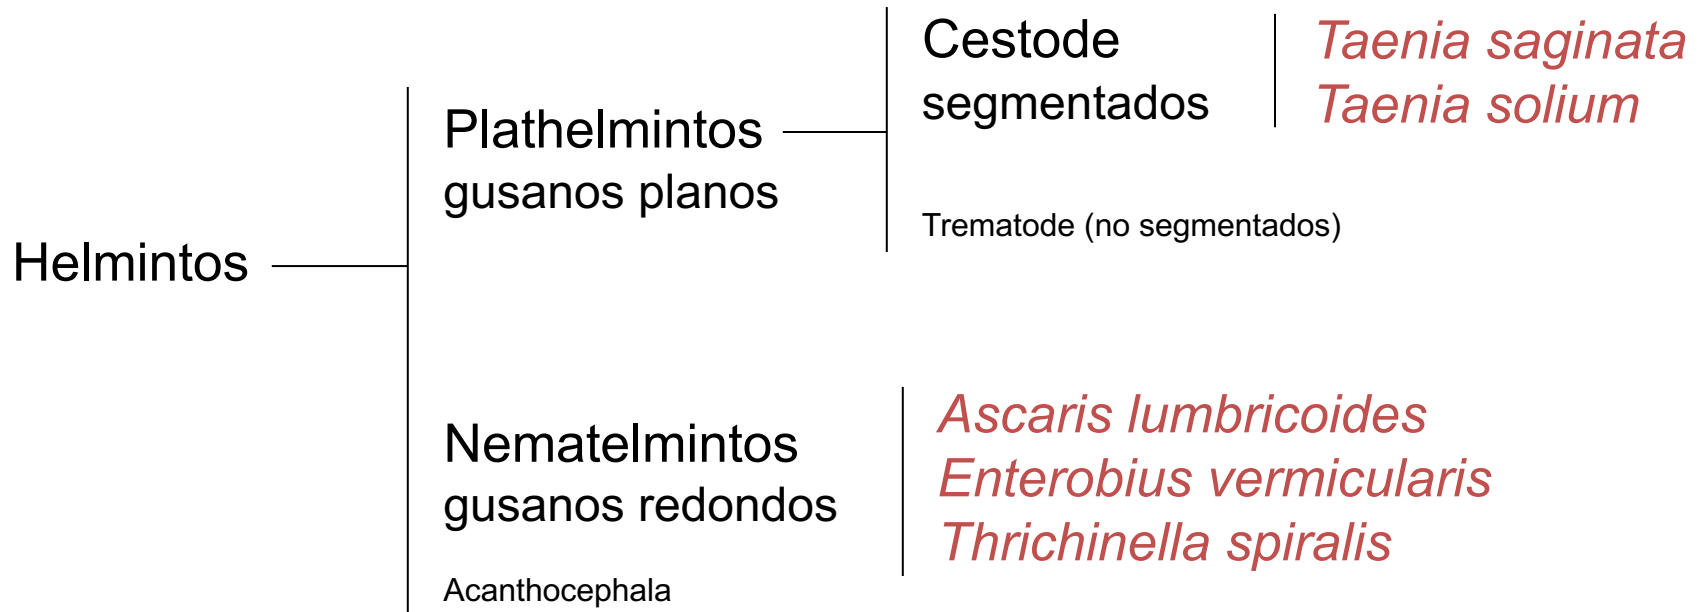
Helmintos

Plathelmintos
gusanos planos

Cestode
segmentados

Taenia saginata
Taenia solium

Trematode (no segmentados)

Nematelmintos
gusanos redondos

Ascaris lumbricoides
Enterobius vermicularis
Thrichinella spiralis

Acanthocephala